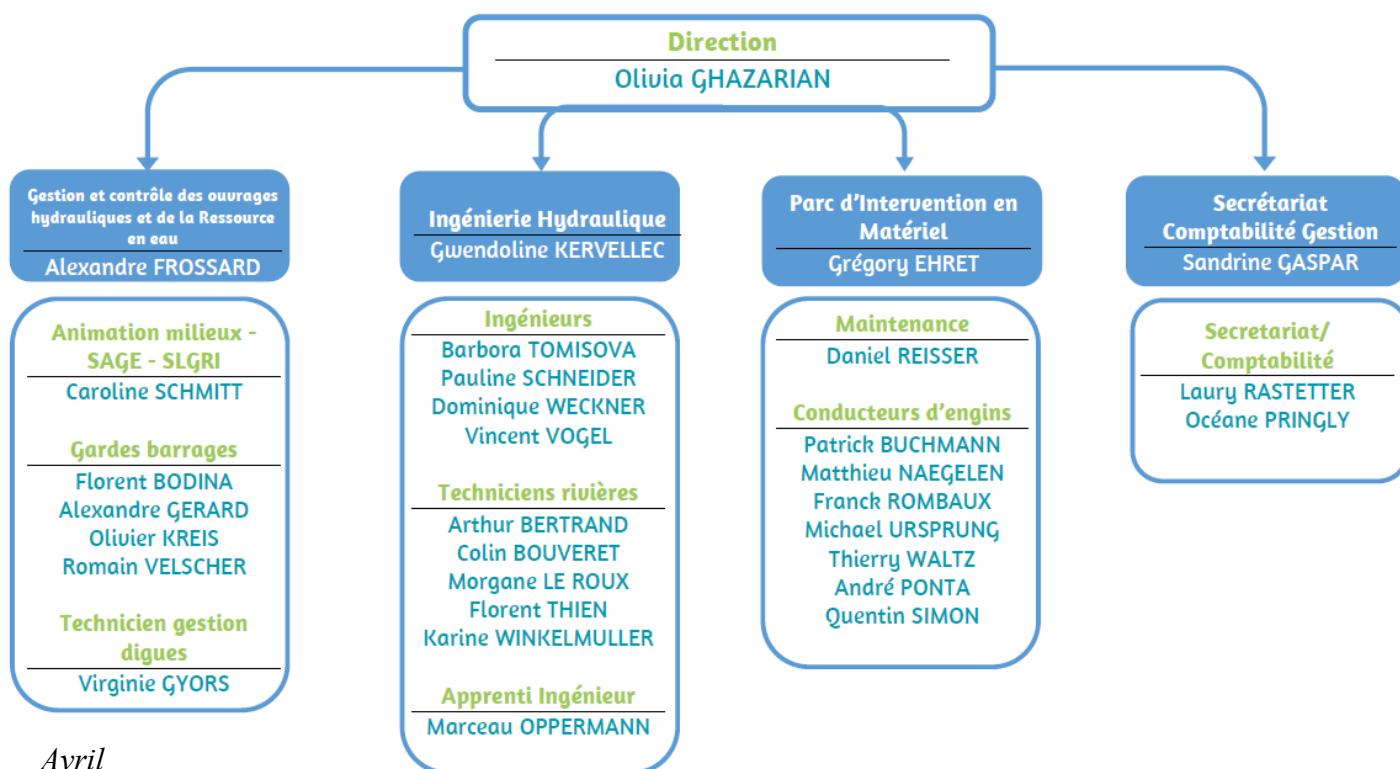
Direction
Olivia GHAZARIAN

Gestion et contrôle des ouvrages hydrauliques et de la Ressource en eau
Alexandre FROSSARD

Animation milieux - SAGE - SLGRI
Caroline SCHMITT

Gardes barrages
Florent BODINA
Alexandre GERARD
Olivier KREIS
Romain VELSCHER

Technicien gestion digues
Virginie GYORS

Ingénierie Hydraulique
Gwendoline KERVELLEC

Ingénieurs
Barbora TOMISOVA
Pauline SCHNEIDER
Dominique WECKNER
Vincent VOGEL

Techniciens rivières
Arthur BERTRAND
Colin BOUVERET
Morgane LE ROUX
Florent THIEN
Karine WINKELMULLER

Apprenti Ingénieur
Marceau OPPERMANN

Parc d'Intervention en Matériel
Grégory EHRET

Maintenance
Daniel REISSER

Conducteurs d'engins
Patrick BUCHMANN
Matthieu NAEGELEN
Franck ROMBAUX
Michael URSPRUNG
Thierry WALTZ
André PONTA
Quentin SIMON

Secrétariat Comptabilité Gestion
Sandrine GASPAR

Secretariat/ Comptabilité
Laury RASTETTER
Océane PRINGLY

Avril